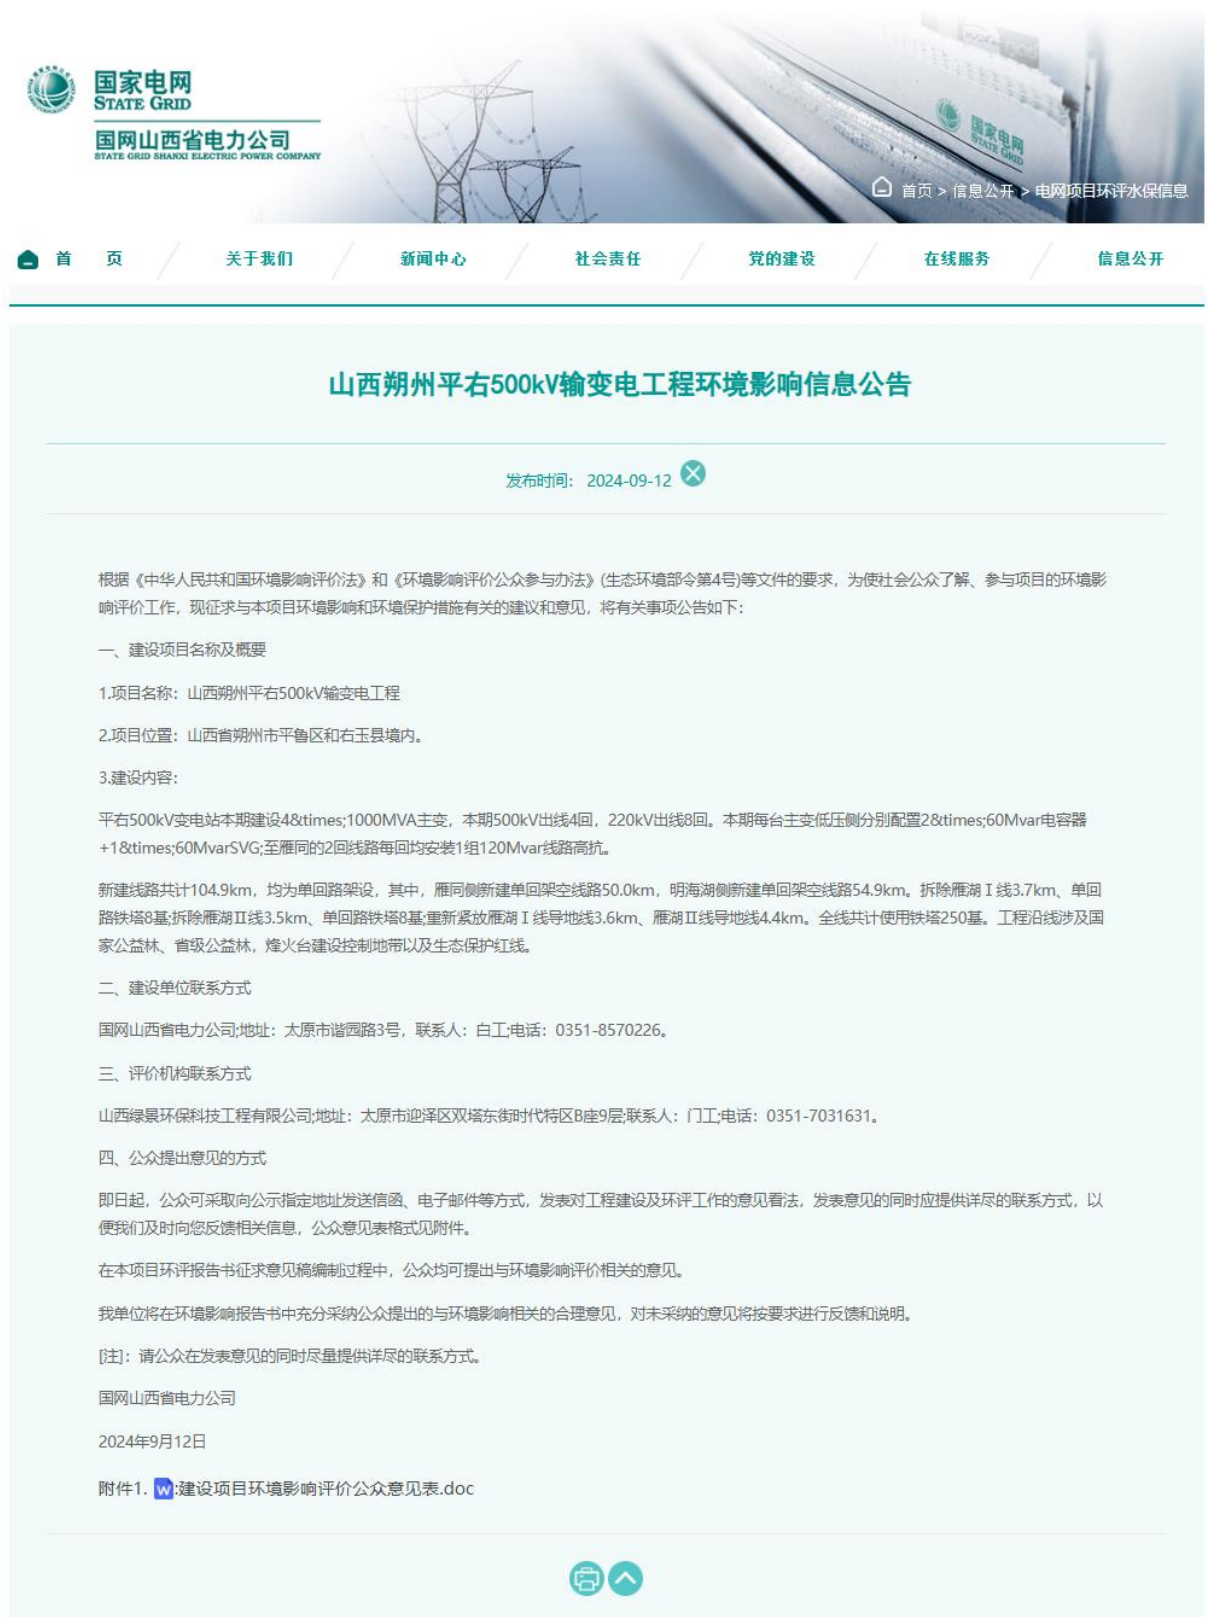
国家电网
STATE GRID
国网山西省电力公司
STATE GRID SHANXI ELECTRIC POWER COMPANY

国家电网
STATE GRID

首页 > 信息公开 > 电网项目环评水保信息

首页 关于我们 新闻中心 社会责任 党的建设 在线服务 信息公开

山西朔州平右500kV输变电工程环境影响信息公告

发布时间：2024-09-12

根据《中华人民共和国环境影响评价法》和《环境影响评价公众参与办法》(生态环境部令第4号)等文件的要求，为使社会公众了解、参与项目的环境影响评价工作，现征求与本项目环境影响和环境保护措施有关的建议和意见，将有关事项公告如下：

一、建设项目名称及概要

1.项目名称：山西朔州平右500kV输变电工程

2.项目位置：山西省朔州市平鲁区和右玉县境内。

3.建设内容：

平右500kV变电站本期建设4&times;1000MVA主变，本期500kV出线4回，220kV出线8回。本期每台主变低压侧分别配置2&times;60Mvar电容器+1&times;60MvarSVG;至雁同的2回线路每回均安装1组120Mvar线路高抗。

新建线路共计104.9km，均为单回路架设，其中，雁同侧新建单回架空线路50.0km，明海湖侧新建单回架空线路54.9km。拆除雁湖Ⅰ线3.7km、单回路铁塔8基;拆除雁湖Ⅱ线3.5km、单回路铁塔8基;重新紧放雁湖Ⅰ线导地线3.6km、雁湖Ⅱ线导地线4.4km。全线共计使用铁塔250基。工程沿线涉及国家公益林、省级公益林，烽火台建设控制地带以及生态保护红线。

二、建设单位联系方式

国网山西省电力公司;地址：太原市谐园路3号，联系人：白工;电话：0351-8570226。

三、评价机构联系方式

山西绿景环保科技工程有限公司;地址：太原市迎泽区双塔东街时代特区B座9层;联系人：门工;电话：0351-7031631。

四、公众提出意见的方式

即日起，公众可采取向公示指定地址发送信函、电子邮件等方式，发表对工程建设及环评工作的意见看法，发表意见的同时应提供详尽的联系方式，以便我们及时向您反馈相关信息，公众意见表格式见附件。

在本项目环评报告书征求意见稿编制过程中，公众均可提出与环境影响评价相关的意见。

我单位将在环境影响报告书中充分采纳公众提出的与环境影响相关的合理意见，对未采纳的意见将按要求进行反馈和说明。

[注]：请公众在发表意见的同时尽量提供详尽的联系方式。

国网山西省电力公司

2024年9月12日

附件1. 建设项目环境影响评价公众意见表.doc